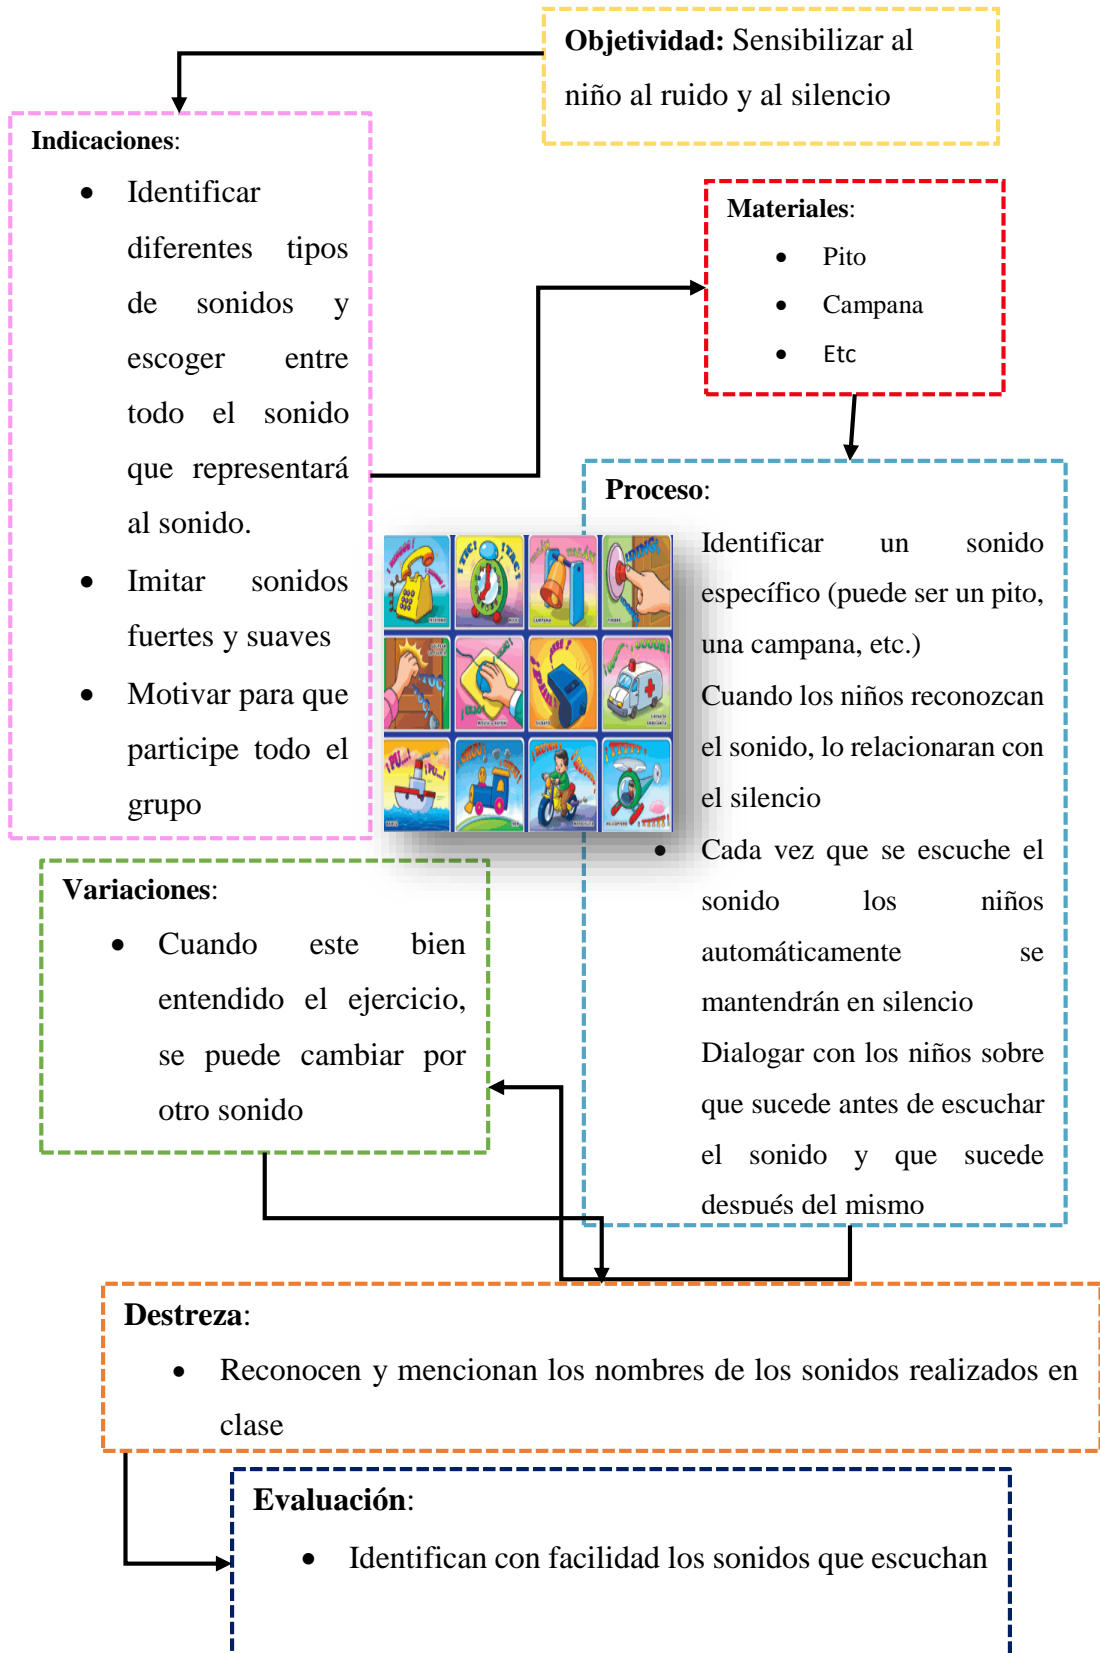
**Objetividad:** Sensibilizar al niño al ruido y al silencio

**Indicaciones**:
- Identificar diferentes tipos de sonidos y escoger entre todo el sonido que representará al sonido.
- Imitar sonidos fuertes y suaves
- Motivar para que participe todo el grupo

**Materiales**:
- Pito
- Campana
- Etc

**Proceso**:
Identificar un sonido específico (puede ser un pito, una campana, etc.)
Cuando los niños reconozcan el sonido, lo relacionaran con el silencio
- Cada vez que se escuche el sonido los niños automáticamente se mantendrán en silencio
Dialogar con los niños sobre que sucede antes de escuchar el sonido y que sucede después del mismo

**Variaciones**:
- Cuando este bien entendido el ejercicio, se puede cambiar por otro sonido

**Destreza**:
- Reconocen y mencionan los nombres de los sonidos realizados en clase

**Evaluación**:
- Identifican con facilidad los sonidos que escuchan